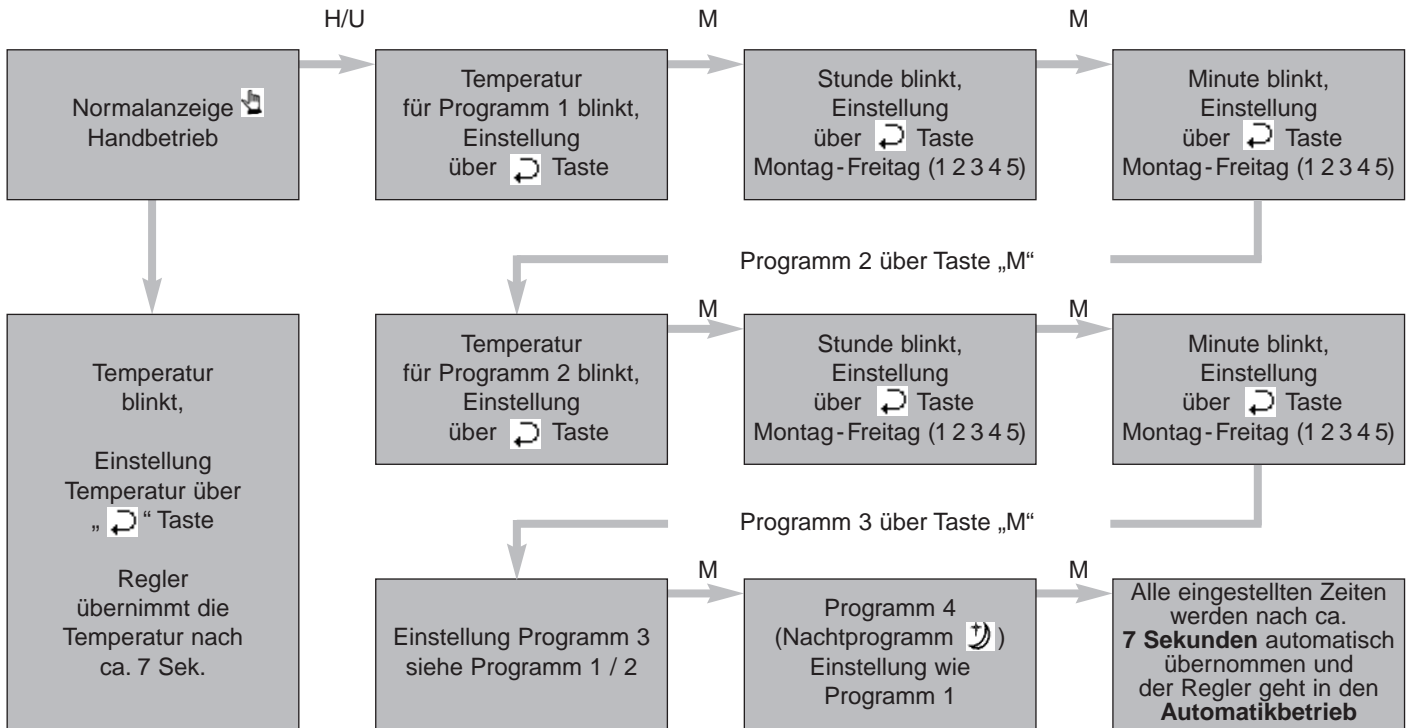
H/U

M

M

Normalanzeige Handbetrieb

Temperatur für Programm 1 blinkt, Einstellung über Taste

Stunde blinkt, Einstellung über Taste Montag - Freitag (1 2 3 4 5)

Minute blinkt, Einstellung über Taste Montag - Freitag (1 2 3 4 5)

Programm 2 über Taste „M“

M

M

Temperatur blinkt,

Einstellung Temperatur über „ “ Taste

Regler übernimmt die Temperatur nach ca. 7 Sek.

Temperatur für Programm 2 blinkt, Einstellung über Taste

Stunde blinkt, Einstellung über Taste Montag - Freitag (1 2 3 4 5)

Minute blinkt, Einstellung über Taste Montag - Freitag (1 2 3 4 5)

Programm 3 über Taste „M“

M

M

Einstellung Programm 3 siehe Programm 1 / 2

Programm 4 (Nachtprogramm ) Einstellung wie Programm 1

Alle eingestellten Zeiten werden nach ca. **7 Sekunden** automatisch übernommen und der Regler geht in den **Automatikbetrieb**